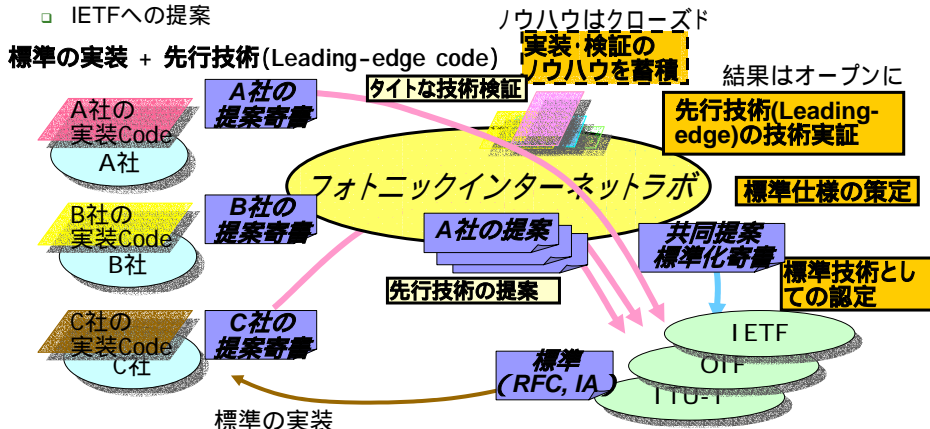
IETFへの提案

標準の実装 + 先行技術(Leading-edge code)

ノウハウはクローズド

実装･検証の
ノウハウを蓄積

タイトな技術検証

結果はオープンに

先行技術(Leading-edge)の技術実証

A社の
提案寄書

A社の
実装Code

A社

フォトニックインターネットラボ

標準仕様の策定

B社の
提案寄書

B社の
実装Code

B社

A社の提案

共同提案
標準化寄書

標準技術としての認定

先行技術の提案

C社の
提案寄書

C社の
実装Code

C社

標準
(RFC, IA)

IETF

OIF

ITU-T

標準の実装